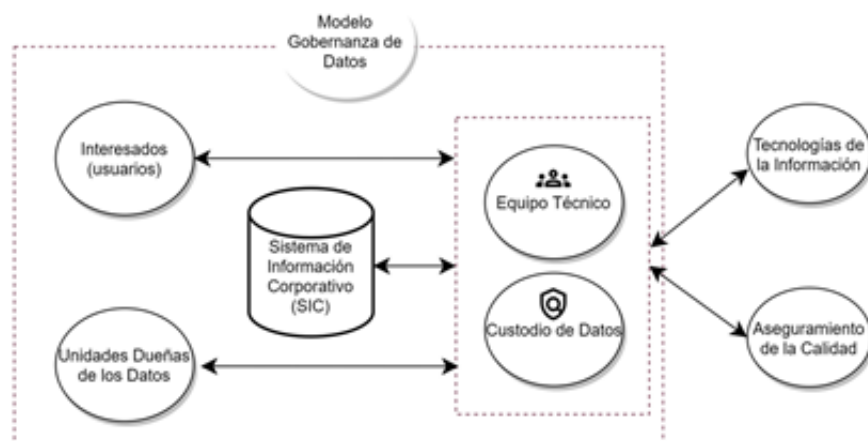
Modelo Gobernanza de Datos

Interesados (usuarios)

Sistema de Información Corporativo (SIC)

Unidades Dueñas de los Datos

Equipo Técnico

Custodio de Datos

Tecnologías de la Información

Aseguramiento de la Calidad